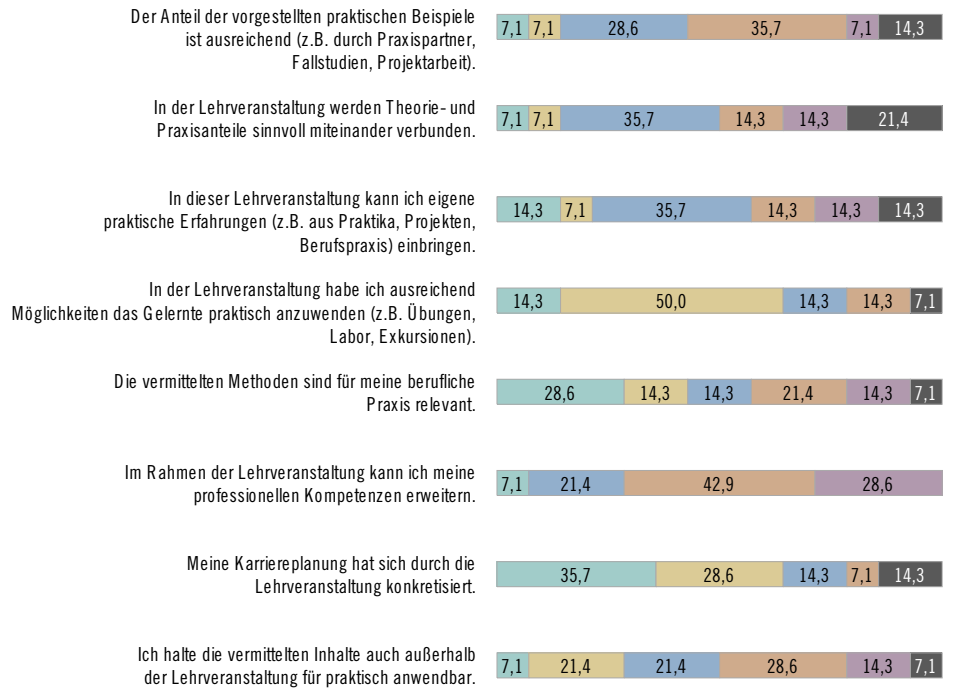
Der Anteil der vorgestellten praktischen Beispiele ist ausreichend (z.B. durch Praxispartner, Fallstudien, Projektarbeit).

7,1 7,1 28,6 35,7 7,1 14,3

In der Lehrveranstaltung werden Theorie- und Praxisanteile sinnvoll miteinander verbunden.

7,1 7,1 35,7 14,3 14,3 21,4

In dieser Lehrveranstaltung kann ich eigene praktische Erfahrungen (z.B. aus Praktika, Projekten, Berufspraxis) einbringen.

14,3 7,1 35,7 14,3 14,3 14,3

In der Lehrveranstaltung habe ich ausreichend Möglichkeiten das Gelernte praktisch anzuwenden (z.B. Übungen, Labor, Exkursionen).

14,3 50,0 14,3 14,3 7,1

Die vermittelten Methoden sind für meine berufliche Praxis relevant.

28,6 14,3 14,3 21,4 14,3 7,1

Im Rahmen der Lehrveranstaltung kann ich meine professionellen Kompetenzen erweitern.

7,1 21,4 42,9 28,6

Meine Karriereplanung hat sich durch die Lehrveranstaltung konkretisiert.

35,7 28,6 14,3 7,1 14,3

Ich halte die vermittelten Inhalte auch außerhalb der Lehrveranstaltung für praktisch anwendbar.

7,1 21,4 21,4 28,6 14,3 7,1